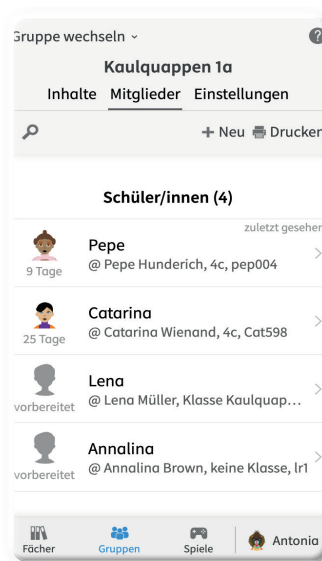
ruppe wechseln ˅

Kaulquappen 1a

Inhalte Mitglieder Einstellungen

+ Neu Drucker

Schüler/innen (4)

zuletzt geseher

Pepe
9 Tage
@ Pepe Hunderich, 4c, pep004

Catarina
25 Tage
@ Catarina Wienand, 4c, Cat598

Lena
vorbereitet
@ Lena Müller, Klasse Kaulquap...

Annalina
vorbereitet
@ Annalina Brown, keine Klasse, lr1

Fächer Gruppen Spiele Antonia